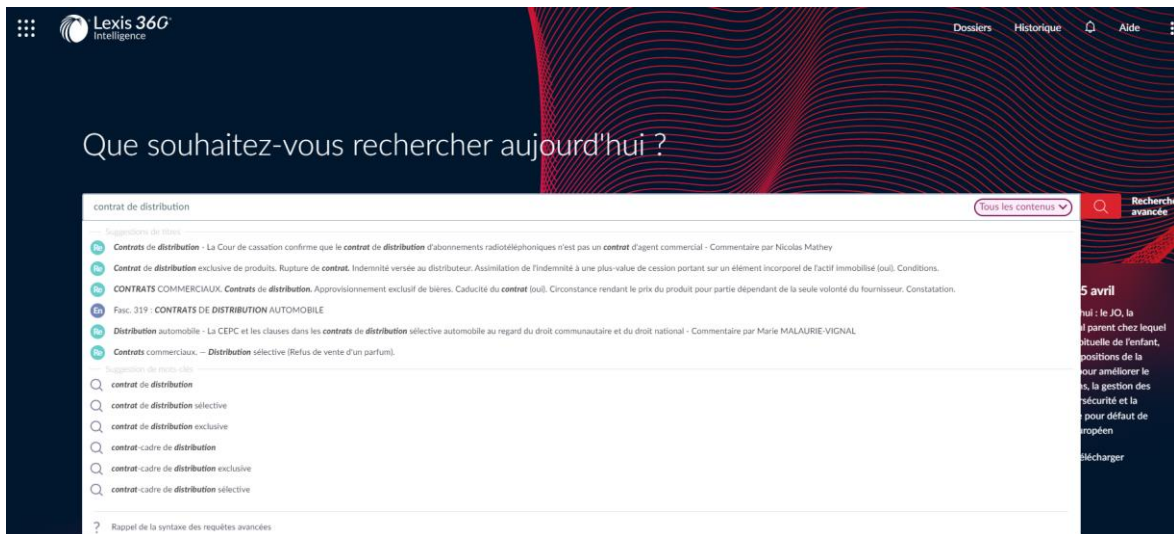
Lexis 360 Intelligence

Dossiers Historique Aide

Que souhaitez-vous rechercher aujourd'hui ?

contrat de distribution

Tous les contenus

Recherche avancée

Suggestions de titres

Re Contrats de distribution - La Cour de cassation confirme que le contrat de distribution d'abonnements radiotéléphoniques n'est pas un contrat d'agent commercial - Commentaire par Nicolas Mathey

Re Contrat de distribution exclusive de produits. Rupture de contrat. Indemnité versée au distributeur. Assimilation de l'indemnité à une plus-value de cession portant sur un élément incorporel de l'actif immobilisé (oui). Conditions.

Re CONTRATS COMMERCIAUX. Contrats de distribution. Approvisionnement exclusif de bières. Caducité du contrat (oui). Circonstance rendant le prix du produit pour partie dépendant de la seule volonté du fournisseur. Constatation.

En Fasc. 319 : CONTRATS DE DISTRIBUTION AUTOMOBILE

Re Distribution automobile - La CEPC et les clauses dans les contrats de distribution sélective automobile au regard du droit communautaire et du droit national - Commentaire par Marie MALAURIE-VIGNAL

Re Contrats commerciaux. — Distribution sélective (Refus de vente d'un parfum).

Suggestion de mots clés

contrat de distribution

contrat de distribution sélective

contrat de distribution exclusive

contrat-cadre de distribution

contrat-cadre de distribution exclusive

contrat-cadre de distribution sélective

? Rappel de la syntaxe des requêtes avancées

5 avril
hui : le JO, la
l parent chez lequel
bituelle de l'enfant,
positions de la
pour améliorer le
s, la gestion des
rsécurité et la
pour défaut de
ropéen

Télécharger